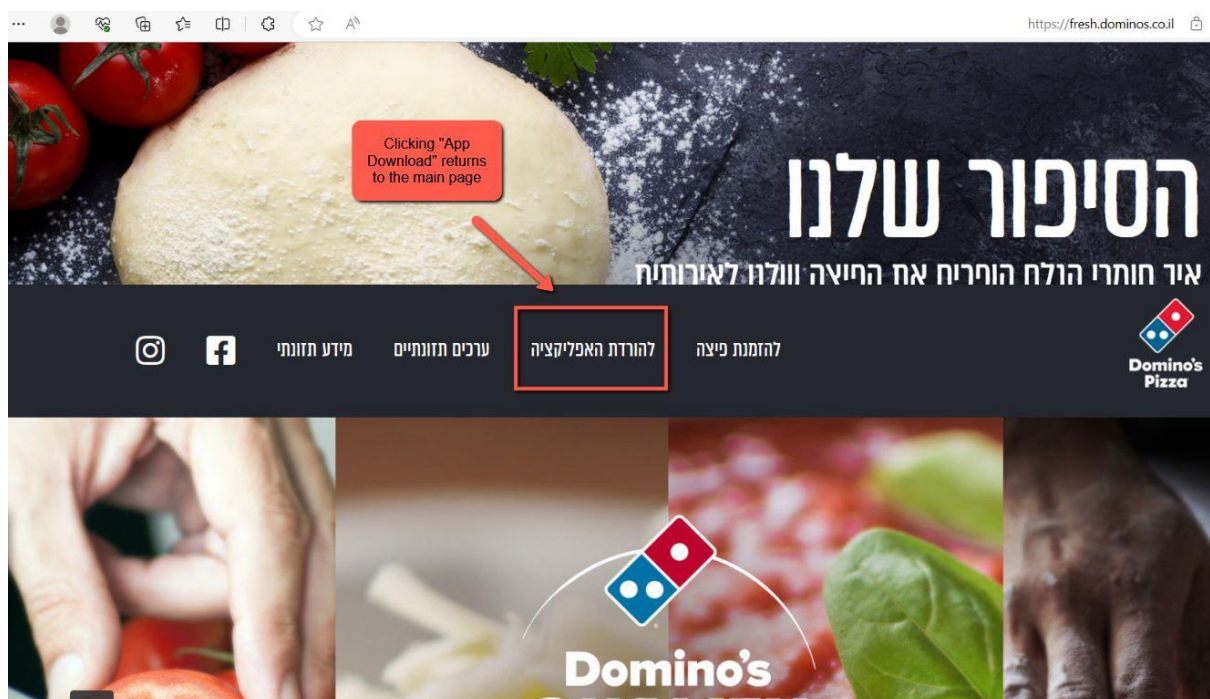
https://fresh.dominos.co.il

Clicking "App Download" returns to the main page

הסיפור שלנו

איך חותרי הולח הוריחו את הפיצה וזוכו לאזורותיה

Domino's Pizza

להזמנת פיצה

להורדת האפליקציה

ערכים תזונתיים

מידע תזונתי

Domino's